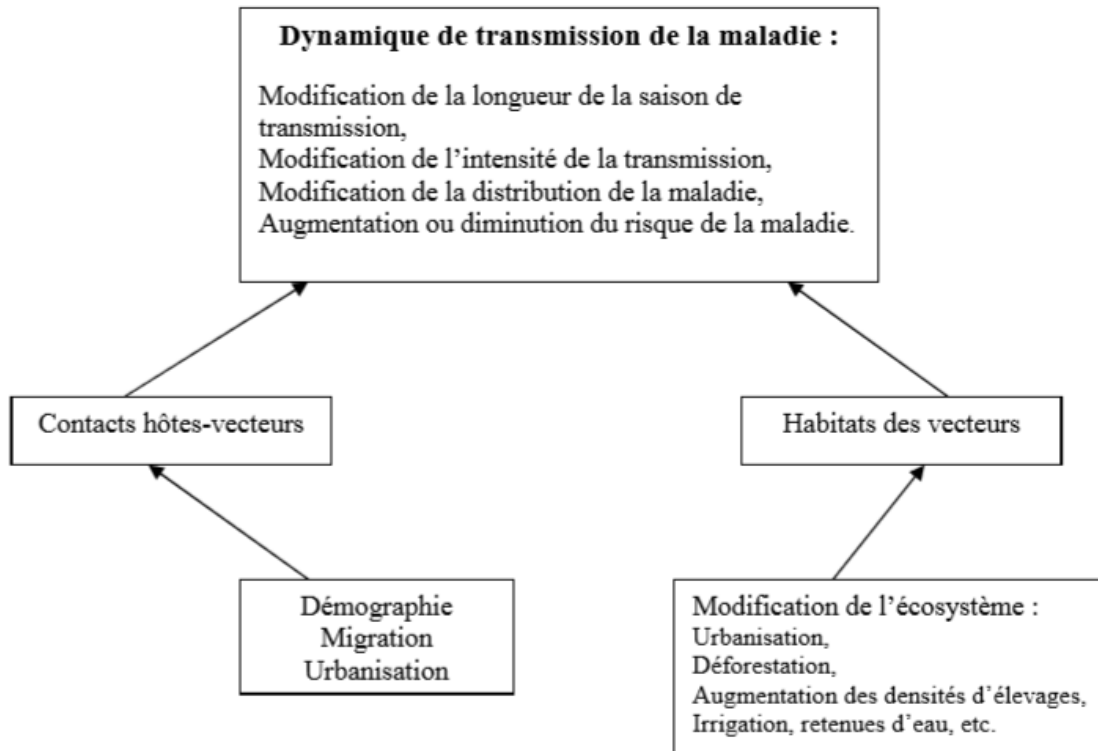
**Dynamique de transmission de la maladie :**

Modification de la longueur de la saison de transmission,
Modification de l'intensité de la transmission,
Modification de la distribution de la maladie,
Augmentation ou diminution du risque de la maladie.

Contacts hôtes-vecteurs

Habitats des vecteurs

Démographie
Migration
Urbanisation

Modification de l'écosystème :
Urbanisation,
Déforestation,
Augmentation des densités d'élevages,
Irrigation, retenues d'eau, etc.